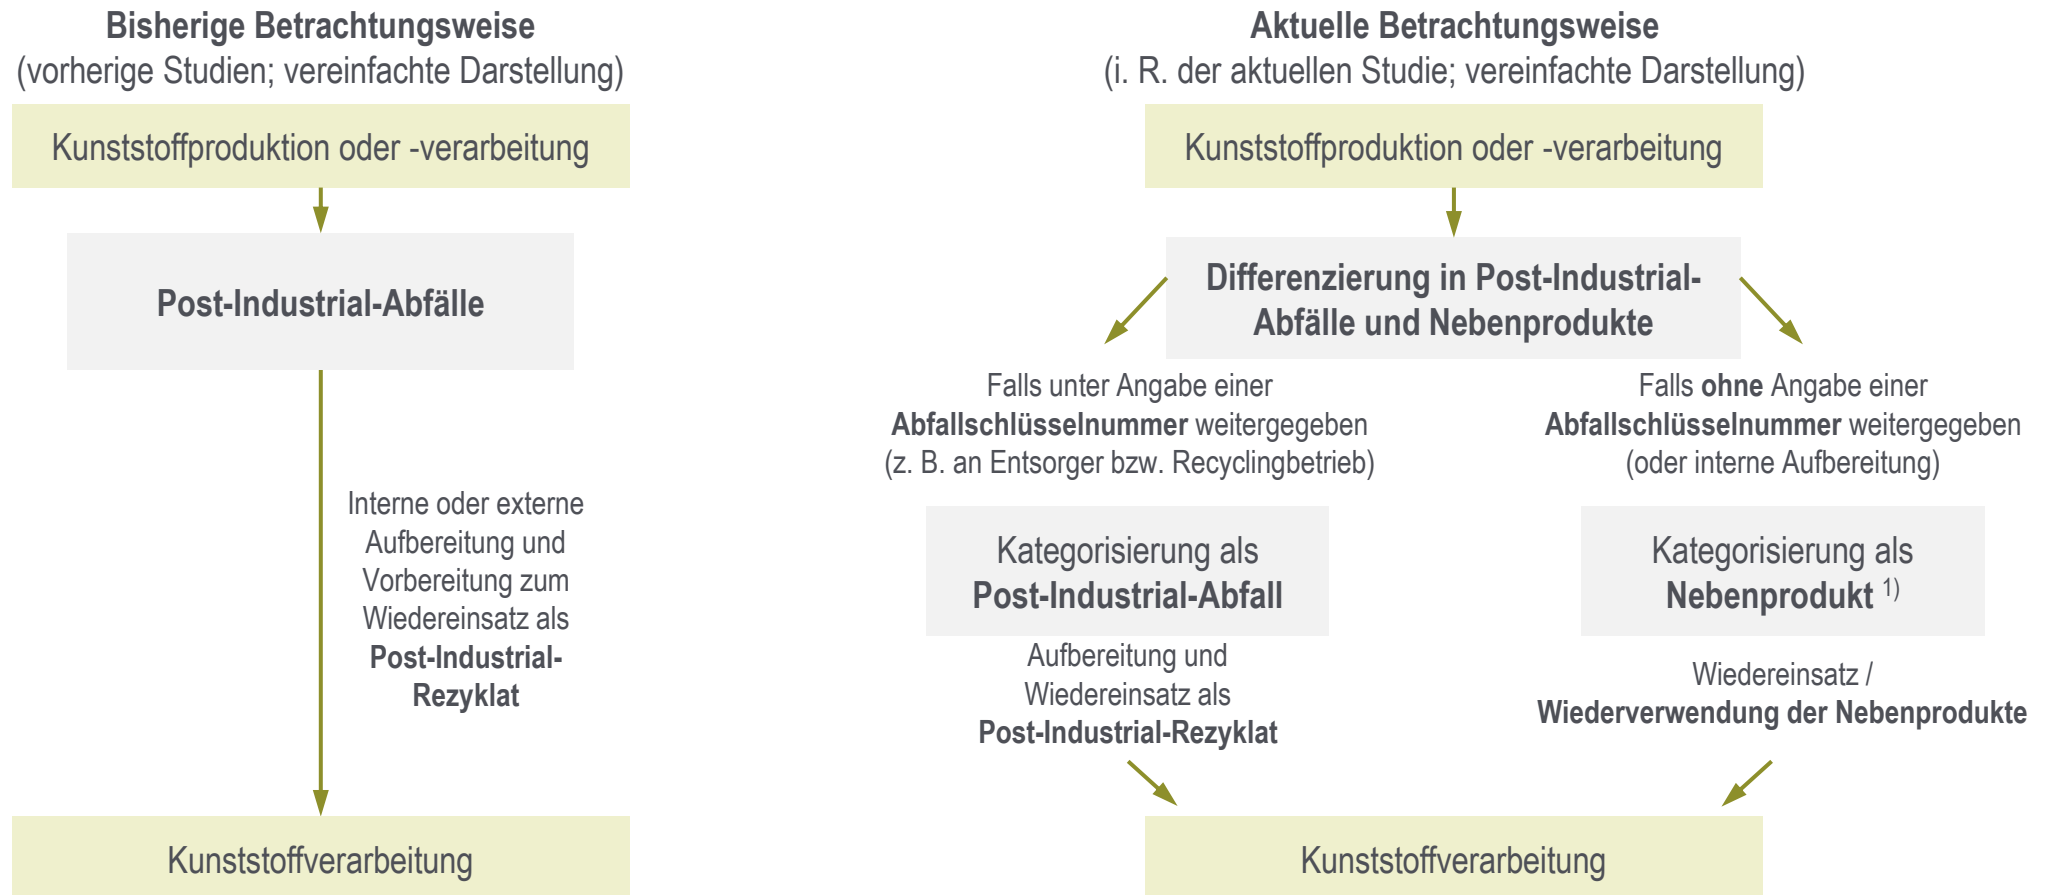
Bisherige Betrachtungsweise
(vorherige Studien; vereinfachte Darstellung)

Kunststoffproduktion oder -verarbeitung

Post-Industrial-Abfälle

Interne oder externe Aufbereitung und Vorbereitung zum Wiedereinsatz als **Post-Industrial-Rezyklat**

Kunststoffverarbeitung

Aktuelle Betrachtungsweise
(i. R. der aktuellen Studie; vereinfachte Darstellung)

Kunststoffproduktion oder -verarbeitung

Differenzierung in Post-Industrial-Abfälle und Nebenprodukte

Falls unter Angabe einer **Abfallschlüsselnummer** weitergegeben (z. B. an Entsorger bzw. Recyclingbetrieb)

Falls **ohne** Angabe einer **Abfallschlüsselnummer** weitergegeben (oder interne Aufbereitung)

Kategorisierung als **Post-Industrial-Abfall**

Kategorisierung als **Nebenprodukt** $^{1)}$

Aufbereitung und Wiedereinsatz als **Post-Industrial-Rezyklat**

Wiedereinsatz / **Wiederverwendung der Nebenprodukte**

Kunststoffverarbeitung